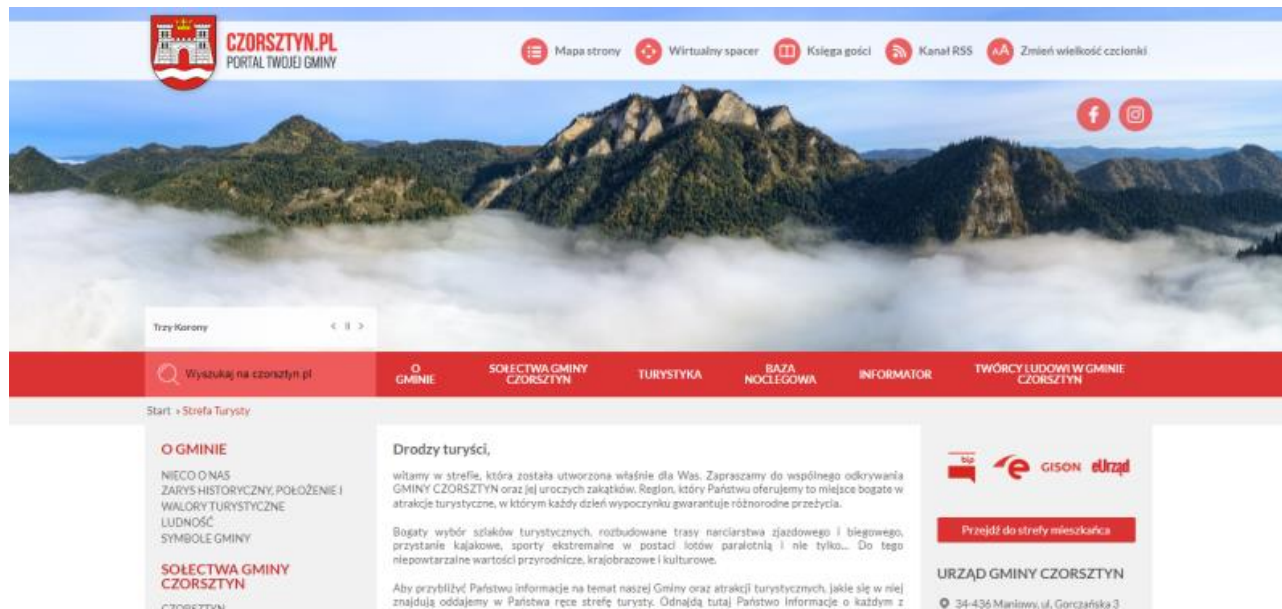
CZORSZTYN.PL
PORTAL TWOJEJ GMINY

Mapa strony Wirtualny spacer Księga gości Kanał RSS Zmień wielkość czcionki

Trzy Korony

Wyszukaj na czorsztyn.pl

O GMINIE
SOŁECTWA GMINY CZORSZTYN
TURYSTYKA
BAZA NOCLEGOWA
INFORMATOR
TWÓRCY LUDOWI W GMINIE CZORSZTYN

Start » Strefa Turysty

O GMINIE
NIECO O NAS
ZARYS HISTORYCZNY, POŁOŻENIE I WALORY TURYSTYCZNE
LUDNOŚĆ
SYMBOLE GMINY

SOŁECTWA GMINY CZORSZTYN
CZORSZTYN

Drodzy turyści,

witamy w strefie, która została utworzona właśnie dla Was. Zapraszamy do wspólnego odkrywania GMINY CZORSZTYN oraz jej uroczych zakątków. Region, który Państwu oferujemy to miejsce bogate w atrakcje turystyczne, w którym każdy dzień wypoczynku gwarantuje różnorodne przeżycia.

Bogaty wybór szlaków turystycznych, rozbudowane trasy narciarstwa zjazdowego i biegowego, przystanie kajakowe, sporty ekstremalne w postaci lotów paralotnią i nie tylko... Do tego niepowtarzalne wartości przyrodnicze, krajobrazowe i kulturowe.

Aby przybliżyć Państwu informacje na temat naszej Gminy oraz atrakcji turystycznych, jakie się w niej znajdują oddajemy w Państwa ręce strefę turysty. Odnajdą tutaj Państwo informacje o każdym z

bip GISON eUrząd

Przejdź do strefy mieszkańca

URZĄD GMINY CZORSZTYN
34-436 Maniowy, ul. Gorczańska 3